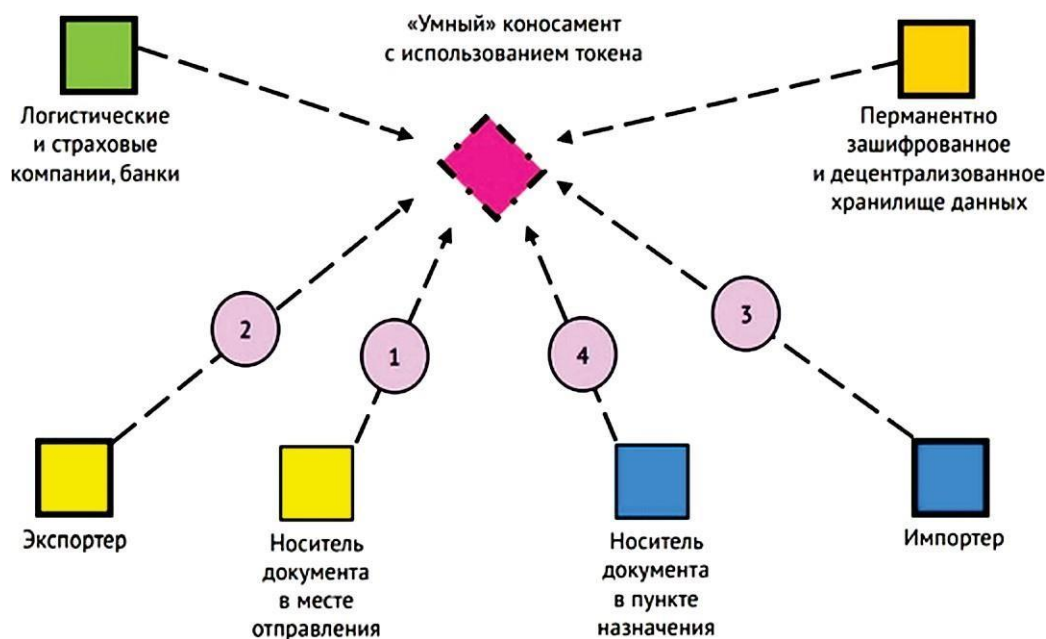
«Умный» коносамент
с использованием токена

Логистические
и страховые
компании, банки

Перманентно
зашифрованное
и децентрализованное
хранилище данных

2

1

4

3

Экспортер

Носитель
документа
в месте
отправления

Носитель
документа
в пункте
назначения

Импортер